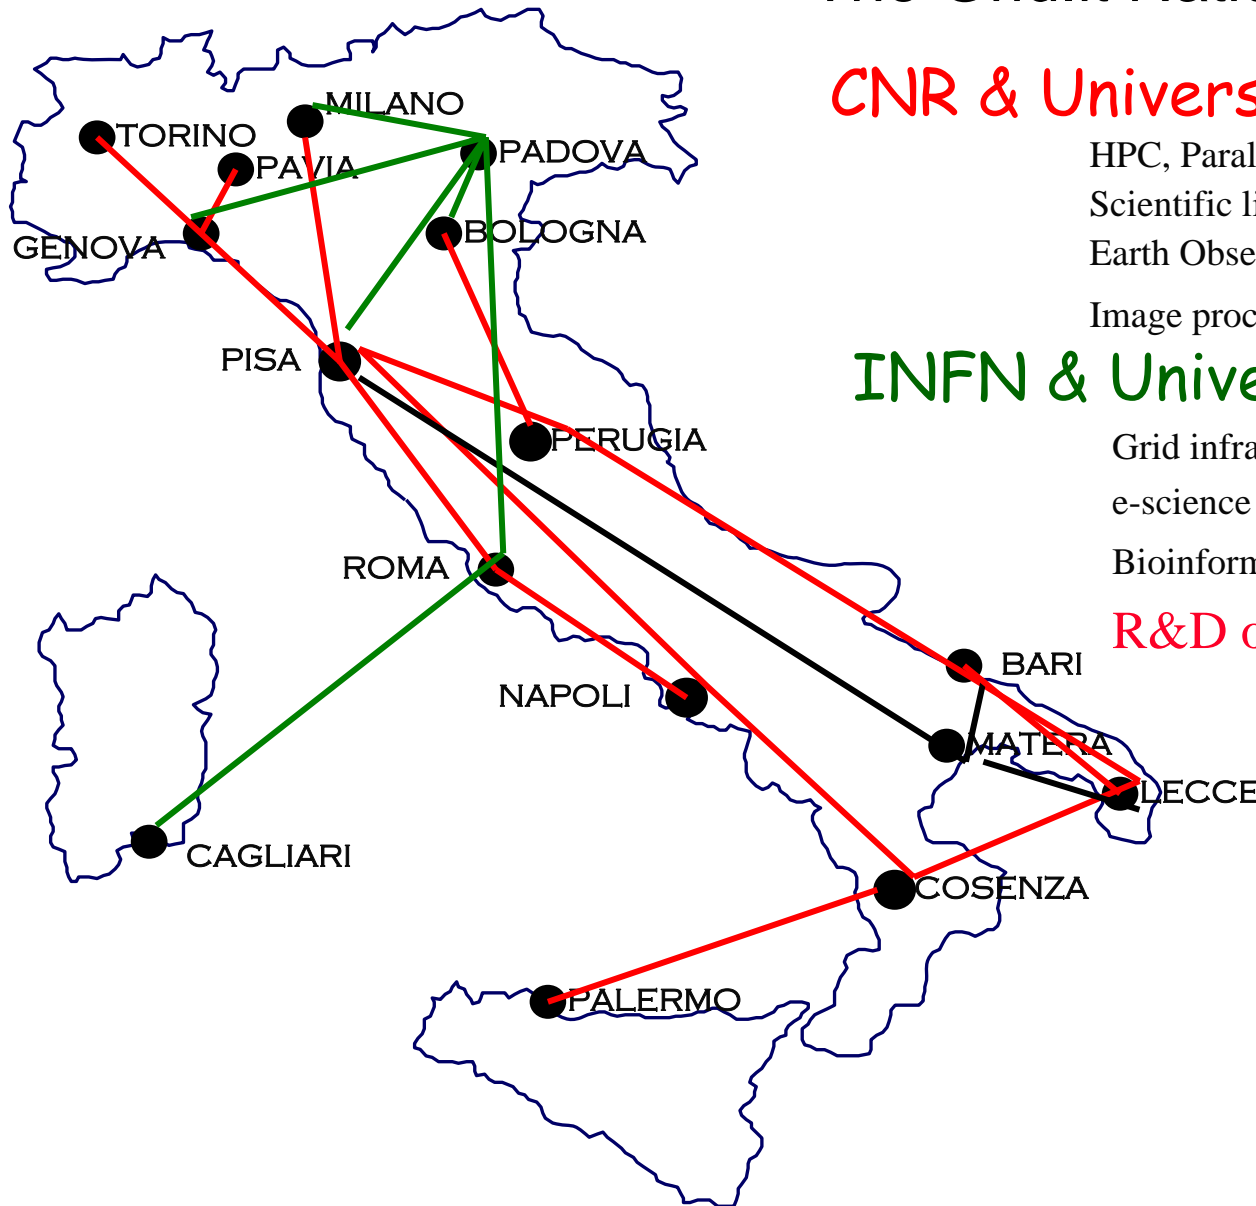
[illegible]

MILANO
TORINO
PAVIA
PADOVA
GENOVA
BOLOGNA
PISA
PERUGIA
ROMA
NAPOLI
BARI
MATERA
LECCE
CAGLIARI
COSENZA
PALERMO

CNR & Univers

HPC, Paral

Scientific li

Earth Obse

Image proc

INFN & Unive

Grid infra

e-science

Bioinform

R&D c